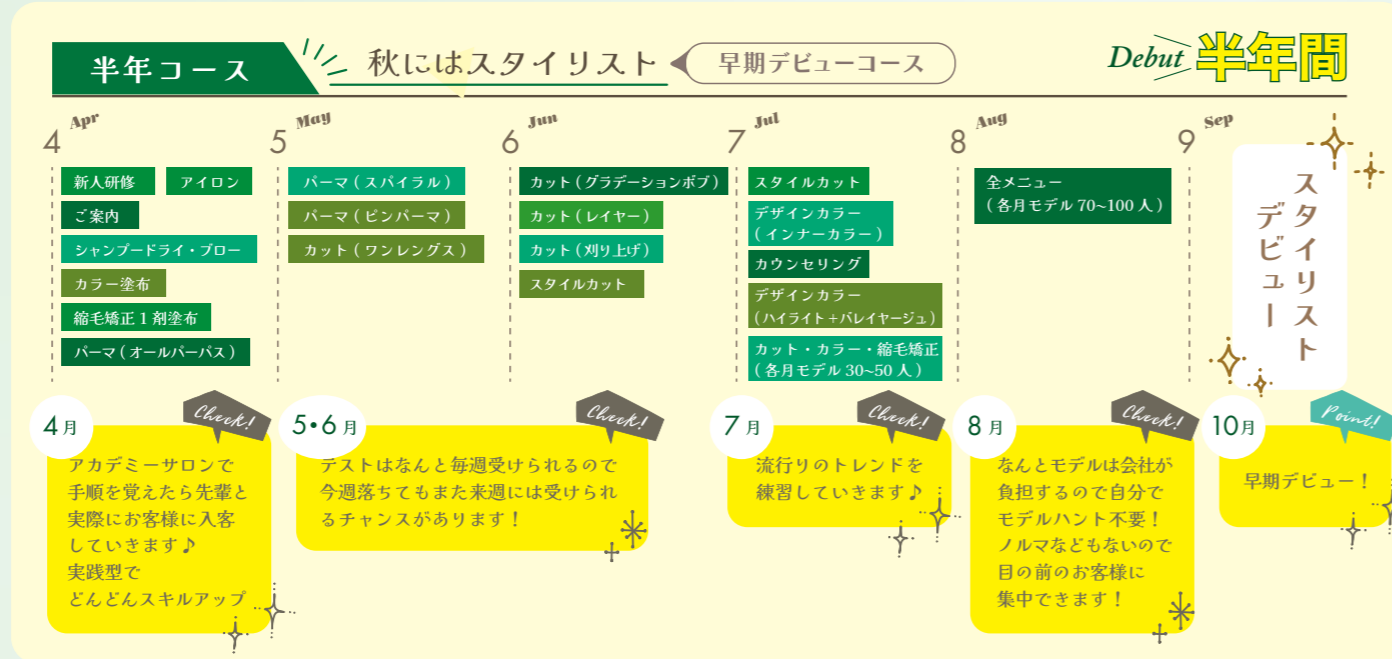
半年コース

秋にはスタイリスト

早期デビューコース

Debut 半年間

4 Apr

新人研修

アイロン

ご案内

シャンプードライ・ブロー

カラー塗布

縮毛矯正１剤塗布

パーマ（オールパーパス）

5 May

パーマ（スパイラル）

パーマ（ピンパーマ）

カット（ワンレングス）

6 Jun

カット（グラデーションボブ）

カット（レイヤー）

カット（刈り上げ）

スタイルカット

7 Jul

スタイルカット

デザインカラー（インナーカラー）

カウンセリング

デザインカラー（ハイライト＋バレイヤージュ）

カット・カラー・縮毛矯正（各月モデル 30~50 人）

8 Aug

全メニュー（各月モデル 70~100 人）

9 Sep

スタイリストデビュー

4月

Check!

アカデミーサロンで手順を覚えたら先輩と実際にお客様に入客していきます♪
実践型でどんどんスキルアップ

5•6月

Check!

テストはなんと毎週受けられるので今週落ちてもまた来週には受けられるチャンスがあります！

7月

Check!

流行りのトレンドを練習していきます♪

8月

Check!

なんとモデルは会社が負担するので自分でモデルハント不要！
ノルマなどもないので目の前のお客様に集中できます！

10月

Point!

早期デビュー！